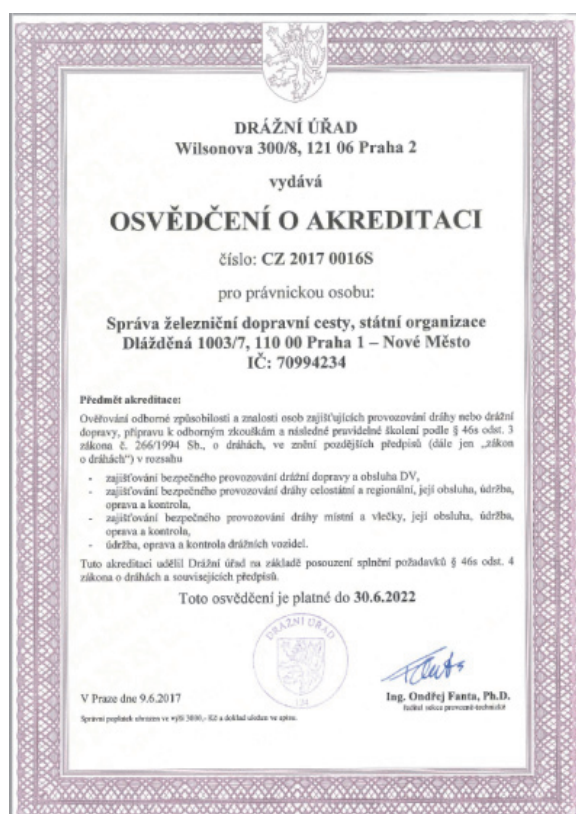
DRÁŽNÍ ÚŘAD
Wilsonova 300/8, 121 06 Praha 2

vydává

OSVĚDČENÍ O AKREDITACI

číslo: CZ 2017 0016S

pro právnickou osobu:

Správa železniční dopravní cesty, státní organizace
Dlážděná 1003/7, 110 00 Praha 1 – Nové Město
IČ: 70994234

Předmět akreditace:

Ověřování odborné způsobilosti a znalosti osob zajišťujících provozování dráhy nebo drážní dopravy, přípravu k odborným zkouškám a následné pravidelné školení podle § 46s odst. 3 zákona č. 266/1994 Sb., o dráhách, ve znění pozdějších předpisů (dále jen „zákon o dráhách") v rozsahu

- zajišťování bezpečného provozování drážní dopravy a obsluha DV,
- zajišťování bezpečného provozování dráhy celostátní a regionální, její obsluha, údržba, oprava a kontrola,
- zajišťování bezpečného provozování dráhy místní a vlečky, její obsluha, údržba, oprava a kontrola,
- údržba, oprava a kontrola drážních vozidel.

Tuto akreditaci udělil Drážní úřad na základě posouzení splnění požadavků § 46s odst. 4 zákona o dráhách a souvisejících předpisů.

Toto osvědčení je platné do 30.6.2022

DRÁŽNÍ ÚŘAD

V Praze dne 9.6.2017

Ing. Ondřej Fanta, Ph.D.
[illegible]

Správní poplatek uhrazen ve výši 3000,- Kč a doklad uložen ve spisu.